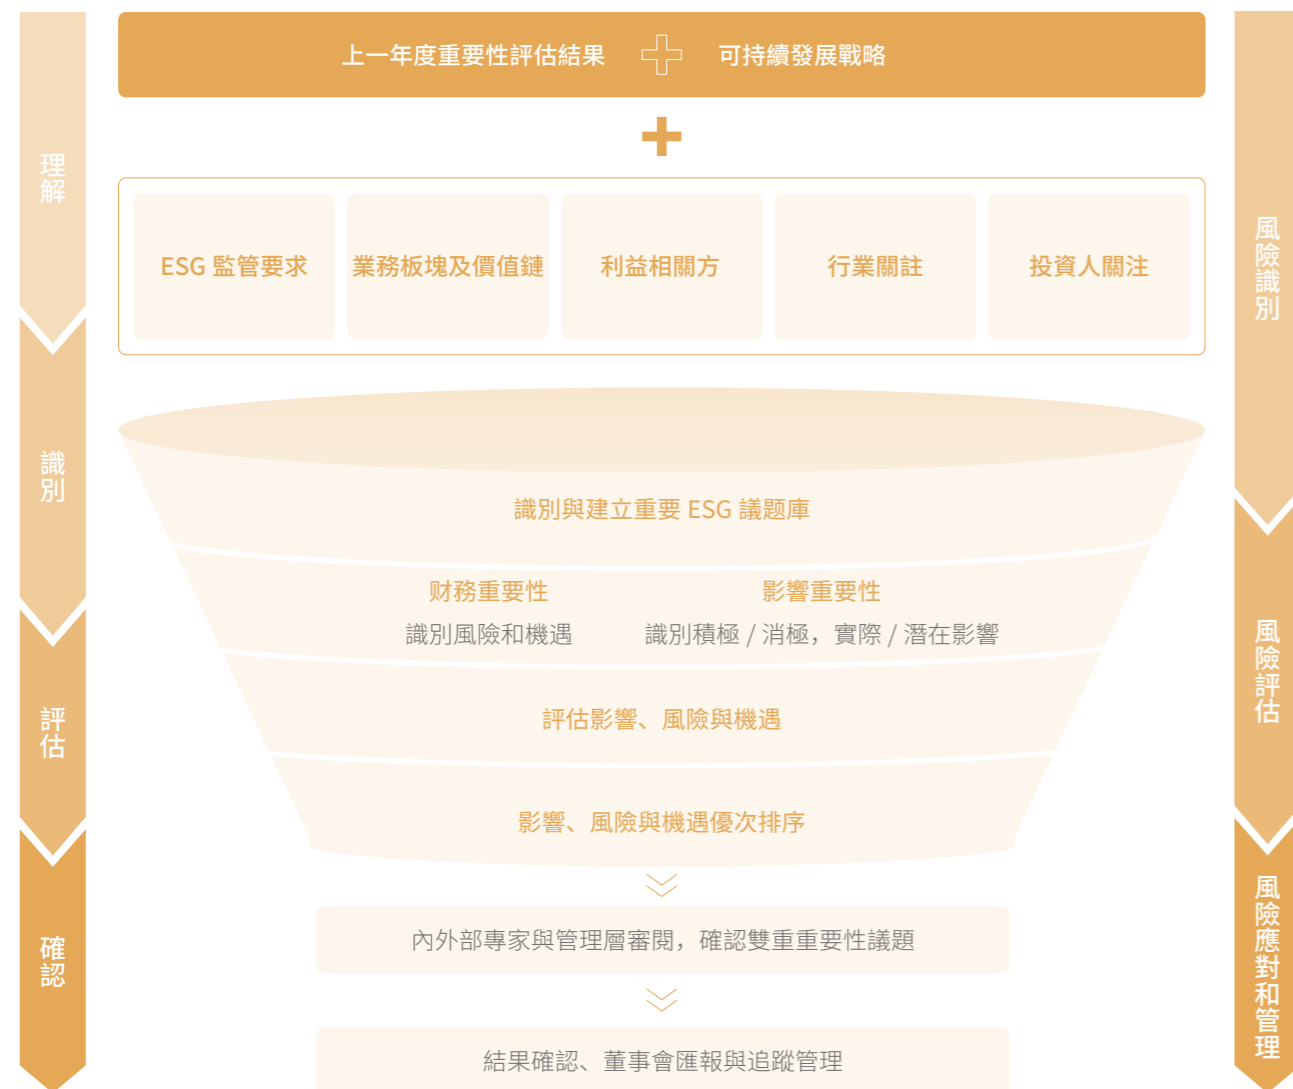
理解

識別

評估

確認

上一年度重要性評估結果 可持續發展戰略

ESG 監管要求

業務板塊及價值鏈

利益相關方

行業關註

投資人關注

識別與建立重要 ESG 議題庫

財務重要性
識別風險和機遇

影響重要性
識別積極 / 消極，實際 / 潛在影響

評估影響、風險與機遇

影響、風險與機遇優次排序

內外部專家與管理層審閱，確認雙重重要性議題

結果確認、董事會匯報與追蹤管理

風險識別

風險評估

風險應對和管理